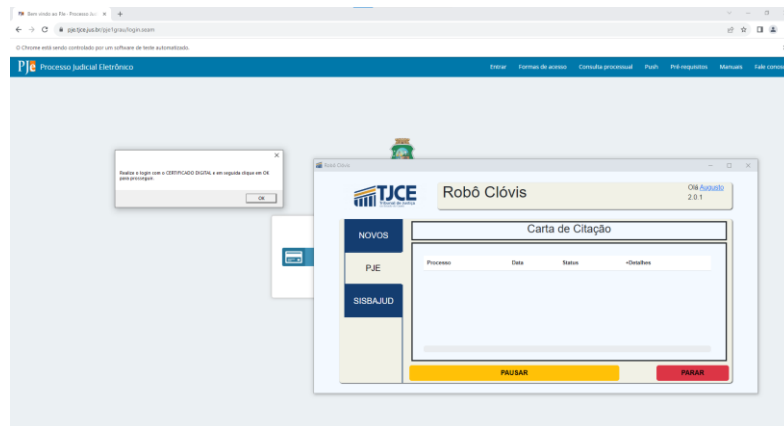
Bem vindo ao PJe - Processo Ju ×  +

pje.tjce.jus.br/pje1grau/login.seam

O Chrome está sendo controlado por um software de teste automatizado.

PJe Processo Judicial Eletrônico

Entrar Formas de acesso Consulta processual Push Pré-requisitos Manuais Fale conosco

Realize o login com o CERTIFICADO DIGITAL e em seguida clique em OK para prosseguir.

OK

Robô Clóvis

TJCE Tribunal de Justiça

Robô Clóvis

Olá Augusto
2.0.1

NOVOS

PJE

SISBAJUD

Carta de Citação

| Processo | Data | Status | +Detalhes |
|---|---|---|---|

PAUSAR

PARAR